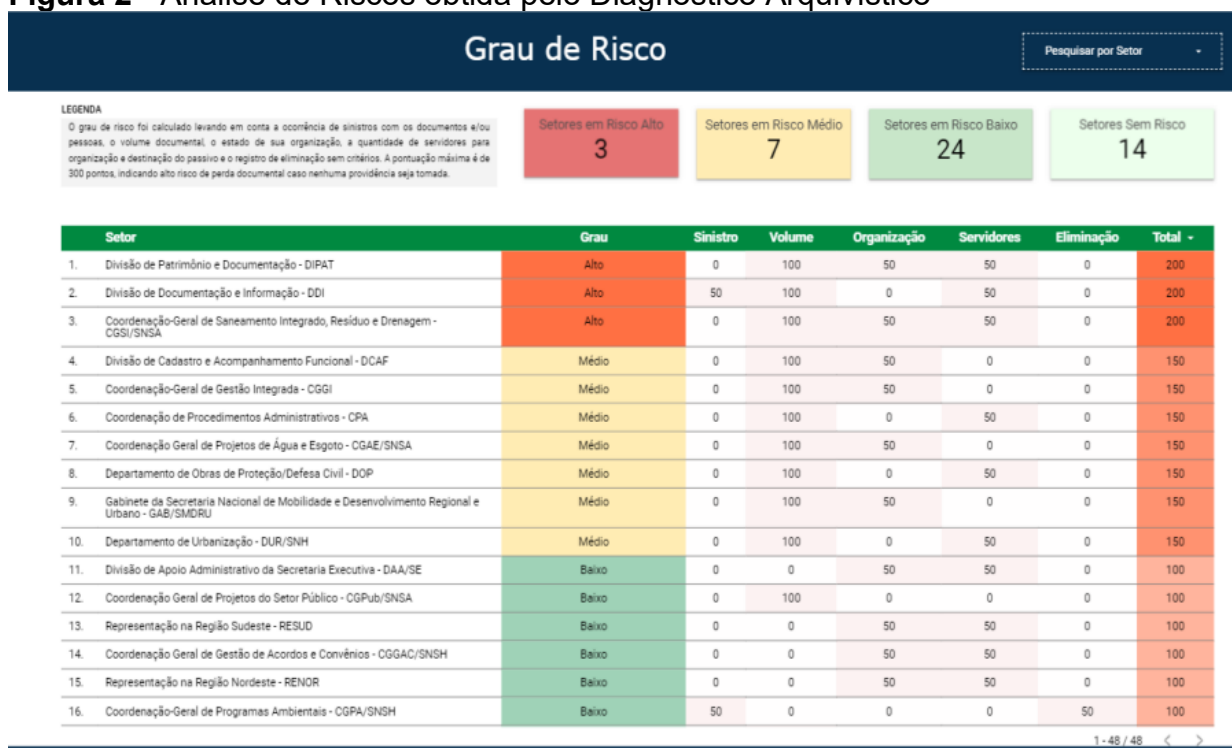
Figura 2 – Análise de Riscos obtida pelo Diagnóstico Arquivístico

Grau de Risco

Pesquisar por Setor

LEGENDA
O grau de risco foi calculado levando em conta a ocorrência de sinistros com os documentos e/ou pessoas, o volume documental, o estado de sua organização, a quantidade de servidores para organização e destinação do passivo e o registro de eliminação sem critérios. A pontuação máxima é de 300 pontos, indicando alto risco de perda documental caso nenhuma providência seja tomada.

Setores em Risco Alto
3

Setores em Risco Médio
7

Setores em Risco Baixo
24

Setores Sem Risco
14

| | Setor | Grau | Sinistro | Volume | Organização | Servidores | Eliminação | Total |
|---|---|---|---|---|---|---|---|---|
| 1. | Divisão de Patrimônio e Documentação - DIPAT | Alto | 0 | 100 | 50 | 50 | 0 | 200 |
| 2. | Divisão de Documentação e Informação - DDI | Alto | 50 | 100 | 0 | 50 | 0 | 200 |
| 3. | Coordenação-Geral de Saneamento Integrado, Resíduo e Drenagem - CGSI/SNSA | Alto | 0 | 100 | 50 | 50 | 0 | 200 |
| 4. | Divisão de Cadastro e Acompanhamento Funcional - DCAF | Médio | 0 | 100 | 50 | 0 | 0 | 150 |
| 5. | Coordenação-Geral de Gestão Integrada - CGGI | Médio | 0 | 100 | 50 | 0 | 0 | 150 |
| 6. | Coordenação de Procedimentos Administrativos - CPA | Médio | 0 | 100 | 0 | 50 | 0 | 150 |
| 7. | Coordenação Geral de Projetos de Água e Esgoto - CGAE/SNSA | Médio | 0 | 100 | 50 | 0 | 0 | 150 |
| 8. | Departamento de Obras de Proteção/Defesa Civil - DOP | Médio | 0 | 100 | 0 | 50 | 0 | 150 |
| 9. | Gabinete da Secretaria Nacional de Mobilidade e Desenvolvimento Regional e Urbano - GAB/SMDRU | Médio | 0 | 100 | 50 | 0 | 0 | 150 |
| 10. | Departamento de Urbanização - DUR/SNH | Médio | 0 | 100 | 0 | 50 | 0 | 150 |
| 11. | Divisão de Apoio Administrativo da Secretaria Executiva - DAA/SE | Baixo | 0 | 0 | 50 | 50 | 0 | 100 |
| 12. | Coordenação Geral de Projetos do Setor Público - CGPub/SNSA | Baixo | 0 | 100 | 0 | 0 | 0 | 100 |
| 13. | Representação na Região Sudeste - RESUD | Baixo | 0 | 0 | 50 | 50 | 0 | 100 |
| 14. | Coordenação Geral de Gestão de Acordos e Convênios - CGGAC/SNSH | Baixo | 0 | 0 | 50 | 50 | 0 | 100 |
| 15. | Representação na Região Nordeste - RENOR | Baixo | 0 | 0 | 50 | 50 | 0 | 100 |
| 16. | Coordenação-Geral de Programas Ambientais - CGPA/SNSH | Baixo | 50 | 0 | 0 | 0 | 50 | 100 |

1 - 48 / 48 < >